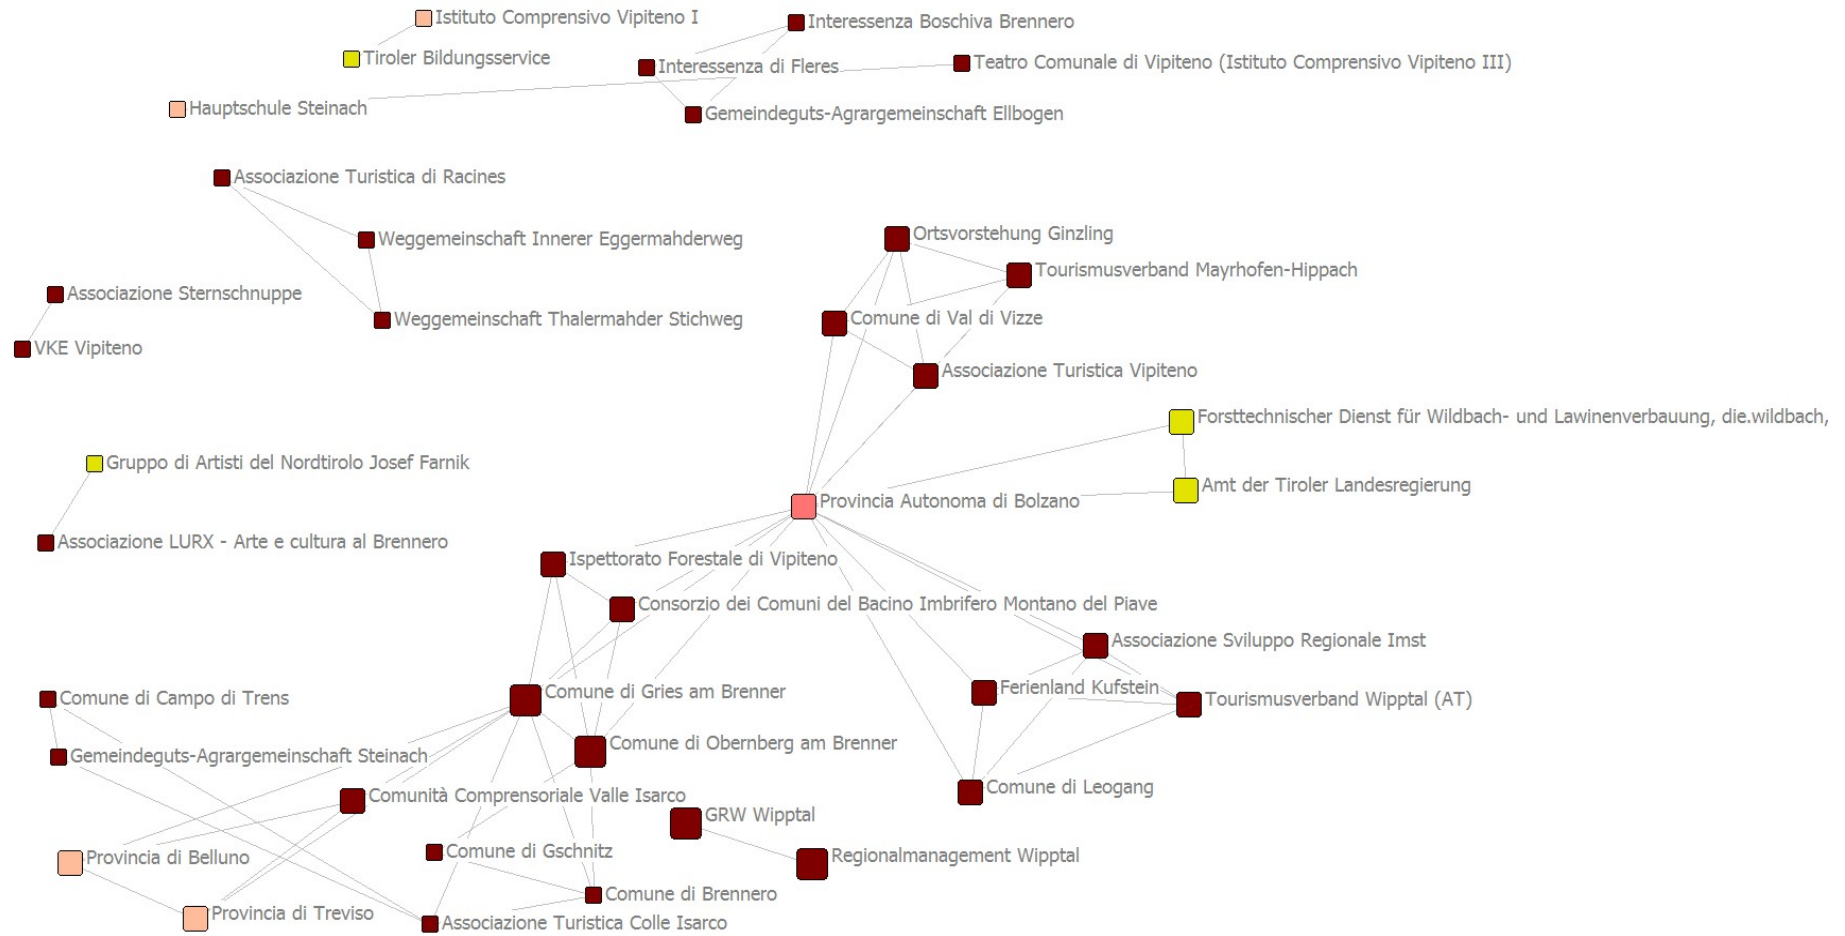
Istituto Comprensivo Vipiteno I
Interessenza Boschiva Brennero
Tiroler Bildungsservice
Interessenza di Fleres
Teatro Comunale di Vipiteno (Istituto Comprensivo Vipiteno III)
Hauptschule Steinach
Gemeindeguts-Agrargemeinschaft Ellbogen
Associazione Turistica di Racines
Weggemeinschaft Innerer Eggermahderweg
Ortsvorstehung Ginzling
Tourismusverband Mayrhofen-Hippach
Associazione Sternschnuppe
Weggemeinschaft Thalermahder Stichweg
Comune di Val di Vizze
VKE Vipiteno
Associazione Turistica Vipiteno
Forsttechnischer Dienst für Wildbach- und Lawinenverbauung, die.wildbach,
Gruppo di Artisti del Nordtirolo Josef Farnik
Amt der Tiroler Landesregierung
Provincia Autonoma di Bolzano
Associazione LURX - Arte e cultura al Brennero
Ispettorato Forestale di Vipiteno
Consorzio dei Comuni del Bacino Imbrifero Montano del Piave
Associazione Sviluppo Regionale Imst
Comune di Campo di Trens
Comune di Gries am Brenner
Ferienland Kufstein
Tourismusverband Wipptal (AT)
Gemeindeguts-Agrargemeinschaft Steinach
Comune di Obernberg am Brenner
Comunità Comprensoriale Valle Isarco
Comune di Leogang
GRW Wipptal
Provincia di Belluno
Comune di Gschnitz
Regionalmanagement Wipptal
Comune di Brennero
Provincia di Treviso
Associazione Turistica Colle Isarco